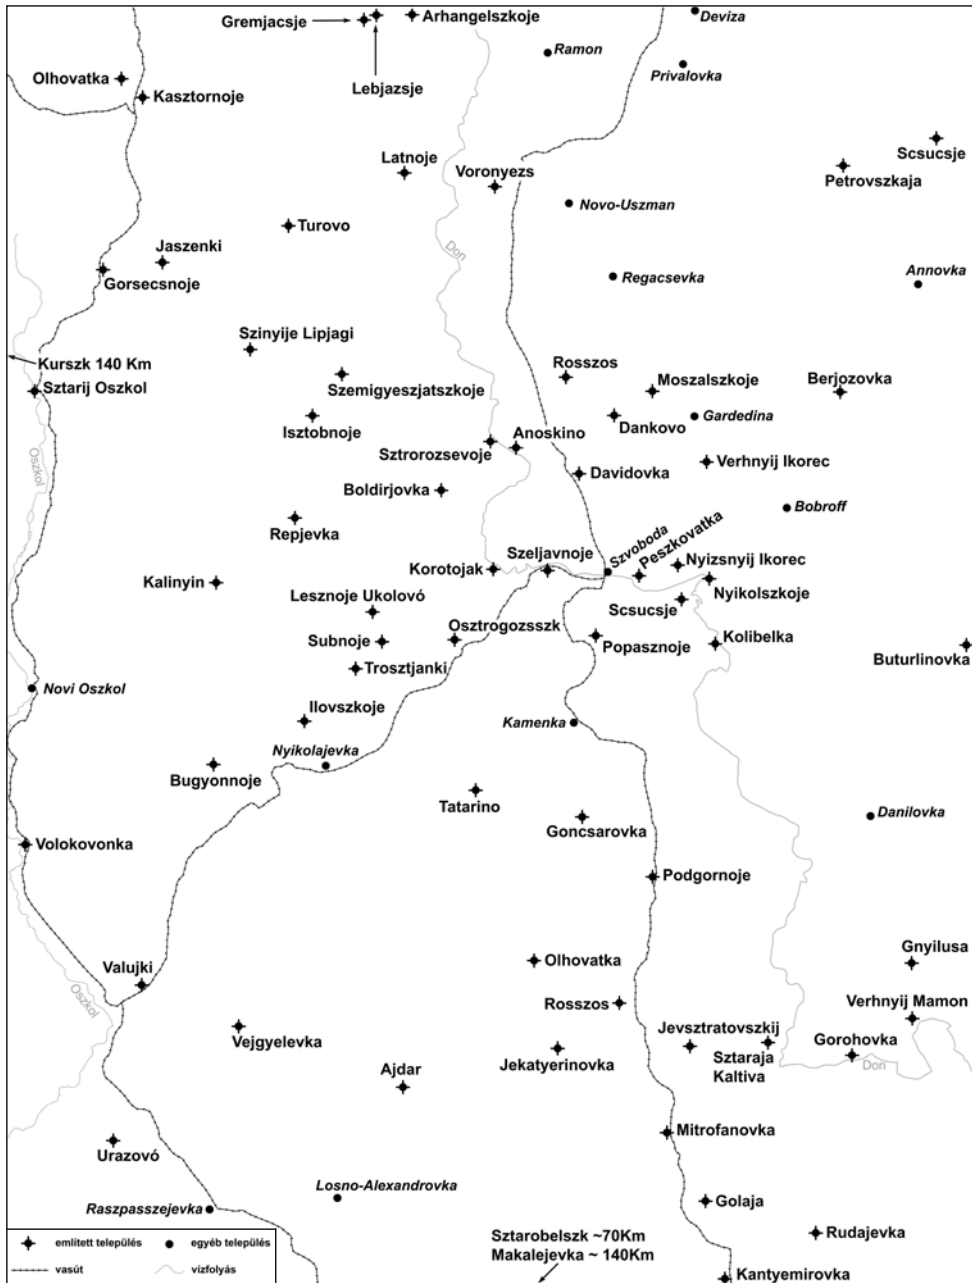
Gremjacsje
Arhangelszkoje
Deviza
Lebjazsje
Ramon
Privalovka
Olhovatka
Kasztornoje
Scsucsje
Petrovszkaja
Latnoje
Voronyezs
Novo-Uszman
Turovo
Jaszenki
Don
Gorsecsnoje
Regacsevka
Annovka
Szinyije Lipjagi
Kurszk 140 Km
Sztarij Oszkol
Rosszos
Szemigyeszjatszkoje
Moszalszkoje
Berjozovka
Isztobnoje
Dankovo
Gardedina
Oszkol
Sztrorozsevoje
Anoskino
Davidovka
Verhnyij Ikorec
Boldirjovka
Bobroff
Repjevka
Szvoboda
Peszkovatka
Szeljavnoje
Nyizsnyij Ikorec
Korotojak
Kalinyin
Nyikolszkoje
Lesznoje Ukolovó
Scsucsje
Osztrogozsszk
Subnoje
Popasznoje
Kolibelka
Trosztjanki
Buturlinovka
Novi Oszkol
Ilovszkoje
Kamenka
Nyikolajevka
Bugyonnoje
Tatarino
Goncsarovka
Danilovka
Volokovonka
Podgornoje
Gnyilusa
Olhovatka
Valujki
Oszkol
Rosszos
Verhnyij Mamon
Vejgyelevka
Jevsztratovszkij
Gorohovka
Sztaraja Kaltiva
Ajdar
Jekatyerinovka
Don
Mitrofanovka
Urazovó
Losno-Alexandrovka
Raszpasszejevka
Golaja
Sztarobelszk ~70Km
Makalejevka ~ 140Km
Rudajevka
Kantyemirovka
említett település
egyéb település
vasút
vízfolyás